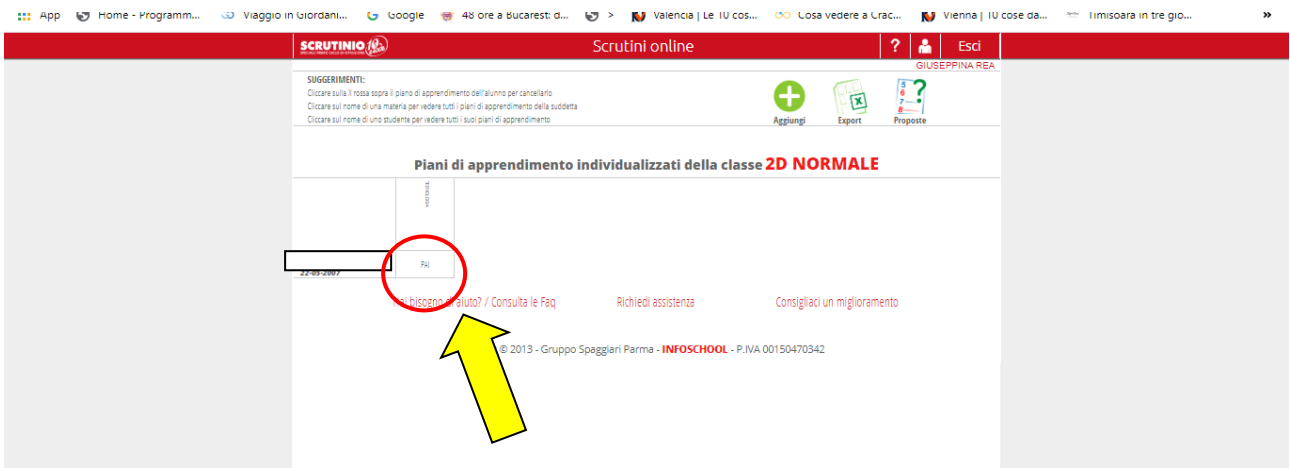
App Home - Programm... Viaggio in Giordani... Google 48 ore a Bucarest: d... > Valencia | Le 10 cos... Cosa vedere a Crac... Vienna | 10 cose da... Timisoara in tre gio... »

SCRUTINIO

Scrutini online

? Esci

GIUSEPPINA REA

SUGGERIMENTI:
Cliccare sulla X rossa sopra il piano di apprendimento dell'alunno per cancellarlo
Cliccare sul nome di una materia per vedere tutti i piani di apprendimento della suddetta
Cliccare sul nome di uno studente per vedere tutti i suoi piani di apprendimento

Aggiungi Export Proposte

Piani di apprendimento individualizzati della classe 2D NORMALE

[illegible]

22-05-2007

PAI

Hai bisogno di aiuto? / Consulta le Faq Richiedi assistenza Consigliaci un miglioramento

© 2013 - Gruppo Spaggiari Parma - INFOSCHOOL - P.IVA 00150470342